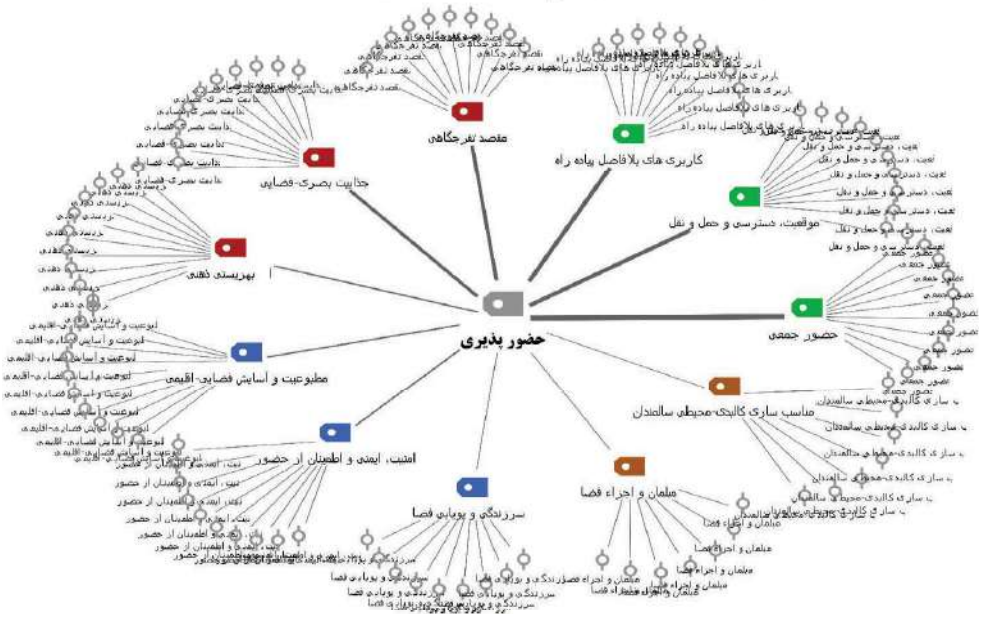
حضور پذیری

مقصد تفرجگاهی

مقصد تفرجگاهی
مقصد تفرجگاهی
مقصد تفرجگاهی
مقصد تفرجگاهی
مقصد تفرجگاهی

کاربری های پلافصل پیاده راه

کاربری های پلافصل پیاده راه
کاربری های پلافصل پیاده راه
کاربری های پلافصل پیاده راه
کاربری های پلافصل پیاده راه

موقعیت، دسترسی و حمل و نقل

موقعیت، دسترسی و حمل و نقل
موقعیت، دسترسی و حمل و نقل
موقعیت، دسترسی و حمل و نقل
موقعیت، دسترسی و حمل و نقل
موقعیت، دسترسی و حمل و نقل
موقعیت، دسترسی و حمل و نقل

حضور جمعی

حضور جمعی
حضور جمعی
حضور جمعی
حضور جمعی
حضور جمعی
حضور جمعی

مناسب سازی کالبدی-محیطی سالمندان

مناسب سازی کالبدی-محیطی سالمندان
مناسب سازی کالبدی-محیطی سالمندان
مناسب سازی کالبدی-محیطی سالمندان
مناسب سازی کالبدی-محیطی سالمندان

مبلمان و اجزاء فضا

مبلمان و اجزاء فضا
مبلمان و اجزاء فضا
مبلمان و اجزاء فضا
مبلمان و اجزاء فضا

سرزندگی و پویایی فضا

سرزندگی و پویایی فضا
سرزندگی و پویایی فضا
سرزندگی و پویایی فضا
سرزندگی و پویایی فضا

امنیت، ایمنی و اطمینان از حضور

امنیت، ایمنی و اطمینان از حضور
امنیت، ایمنی و اطمینان از حضور
امنیت، ایمنی و اطمینان از حضور
امنیت، ایمنی و اطمینان از حضور
امنیت، ایمنی و اطمینان از حضور

مطبوعیت و آسایش فضایی-اقلیمی

مطبوعیت و آسایش فضایی-اقلیمی
مطبوعیت و آسایش فضایی-اقلیمی
مطبوعیت و آسایش فضایی-اقلیمی
مطبوعیت و آسایش فضایی-اقلیمی
مطبوعیت و آسایش فضایی-اقلیمی
مطبوعیت و آسایش فضایی-اقلیمی

بهزیستی ذهنی

بهزیستی ذهنی
بهزیستی ذهنی
بهزیستی ذهنی
بهزیستی ذهنی
بهزیستی ذهنی
بهزیستی ذهنی

جذابیت بصری-فضایی

جذابیت بصری-فضایی
جذابیت بصری-فضایی
جذابیت بصری-فضایی
جذابیت بصری-فضایی
جذابیت بصری-فضایی